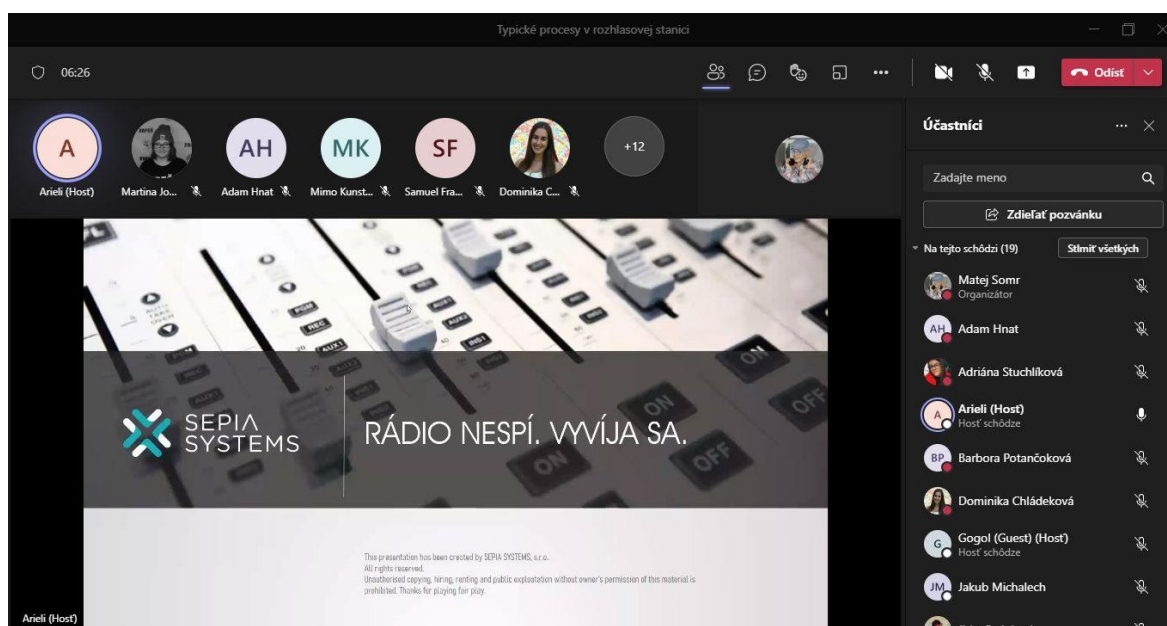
Typické procesy v rozhlasovej stanici

06:26

Odísť

A
Arieli (Hosť)

Martina Jo...

AH
Adam Hnat

MK
Mimo Kunst...

SF
Samuel Fra...

Dominika C...

+12

Účastníci

Zadajte meno

Zdieľať pozvánku

Na tejto schôdzi (19)

Stlmiť všetkých

Matej Somr
Organizátor

AH Adam Hnat

Adriána Stuchlíková

A Arieli (Host)
Hosť schôdze

BP Barbora Potančoková

Dominika Chládeková

G Gogol (Guest) (Host)
Hosť schôdze

JM Jakub Michalech

SEPIA SYSTEMS

RÁDIO NESPÍ. VYVÍJA SA.

This presentation has been created by SEPIA SYSTEMS, s.r.o.
All rights reserved.
Unauthorised copying, hiring, renting and public exploatation without owner's permission of this material is prohibited. Thanks for playing fair play.

Arieli (Hosť)